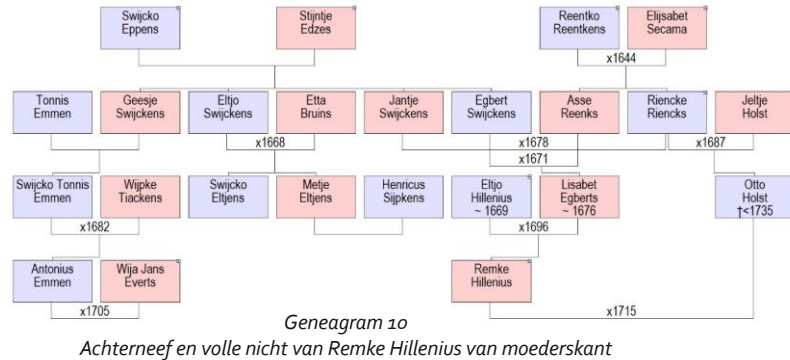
Swijcko Eppens

Stijntje Edzes

Reentko Reentkens

Elijsabet Secama

x1644

Tonnis Emmen

Geesje Swijckens

Eltjo Swijckens

Etta Bruins

Jantje Swijckens

Egbert Swijckens

Asse Reenks

Riencke Riencks

Jeltje Holst

x1668

x1678

x1687

x1671

Swijcko Tonnis Emmen

Wijpke Tiackens

Swijcko Eltjens

Metje Eltjens

Henricus Sijpkens

Eltjo Hillenius ~ 1669

Lisabet Egberts ~ 1676

Otto Holst †<1735

x1682

x1696

Antonius Emmen

Wija Jans Everts

Remke Hillenius

x1705

x1715

Geneagram 10

Achterneef en volle nicht van Remke Hillenius van moederskant